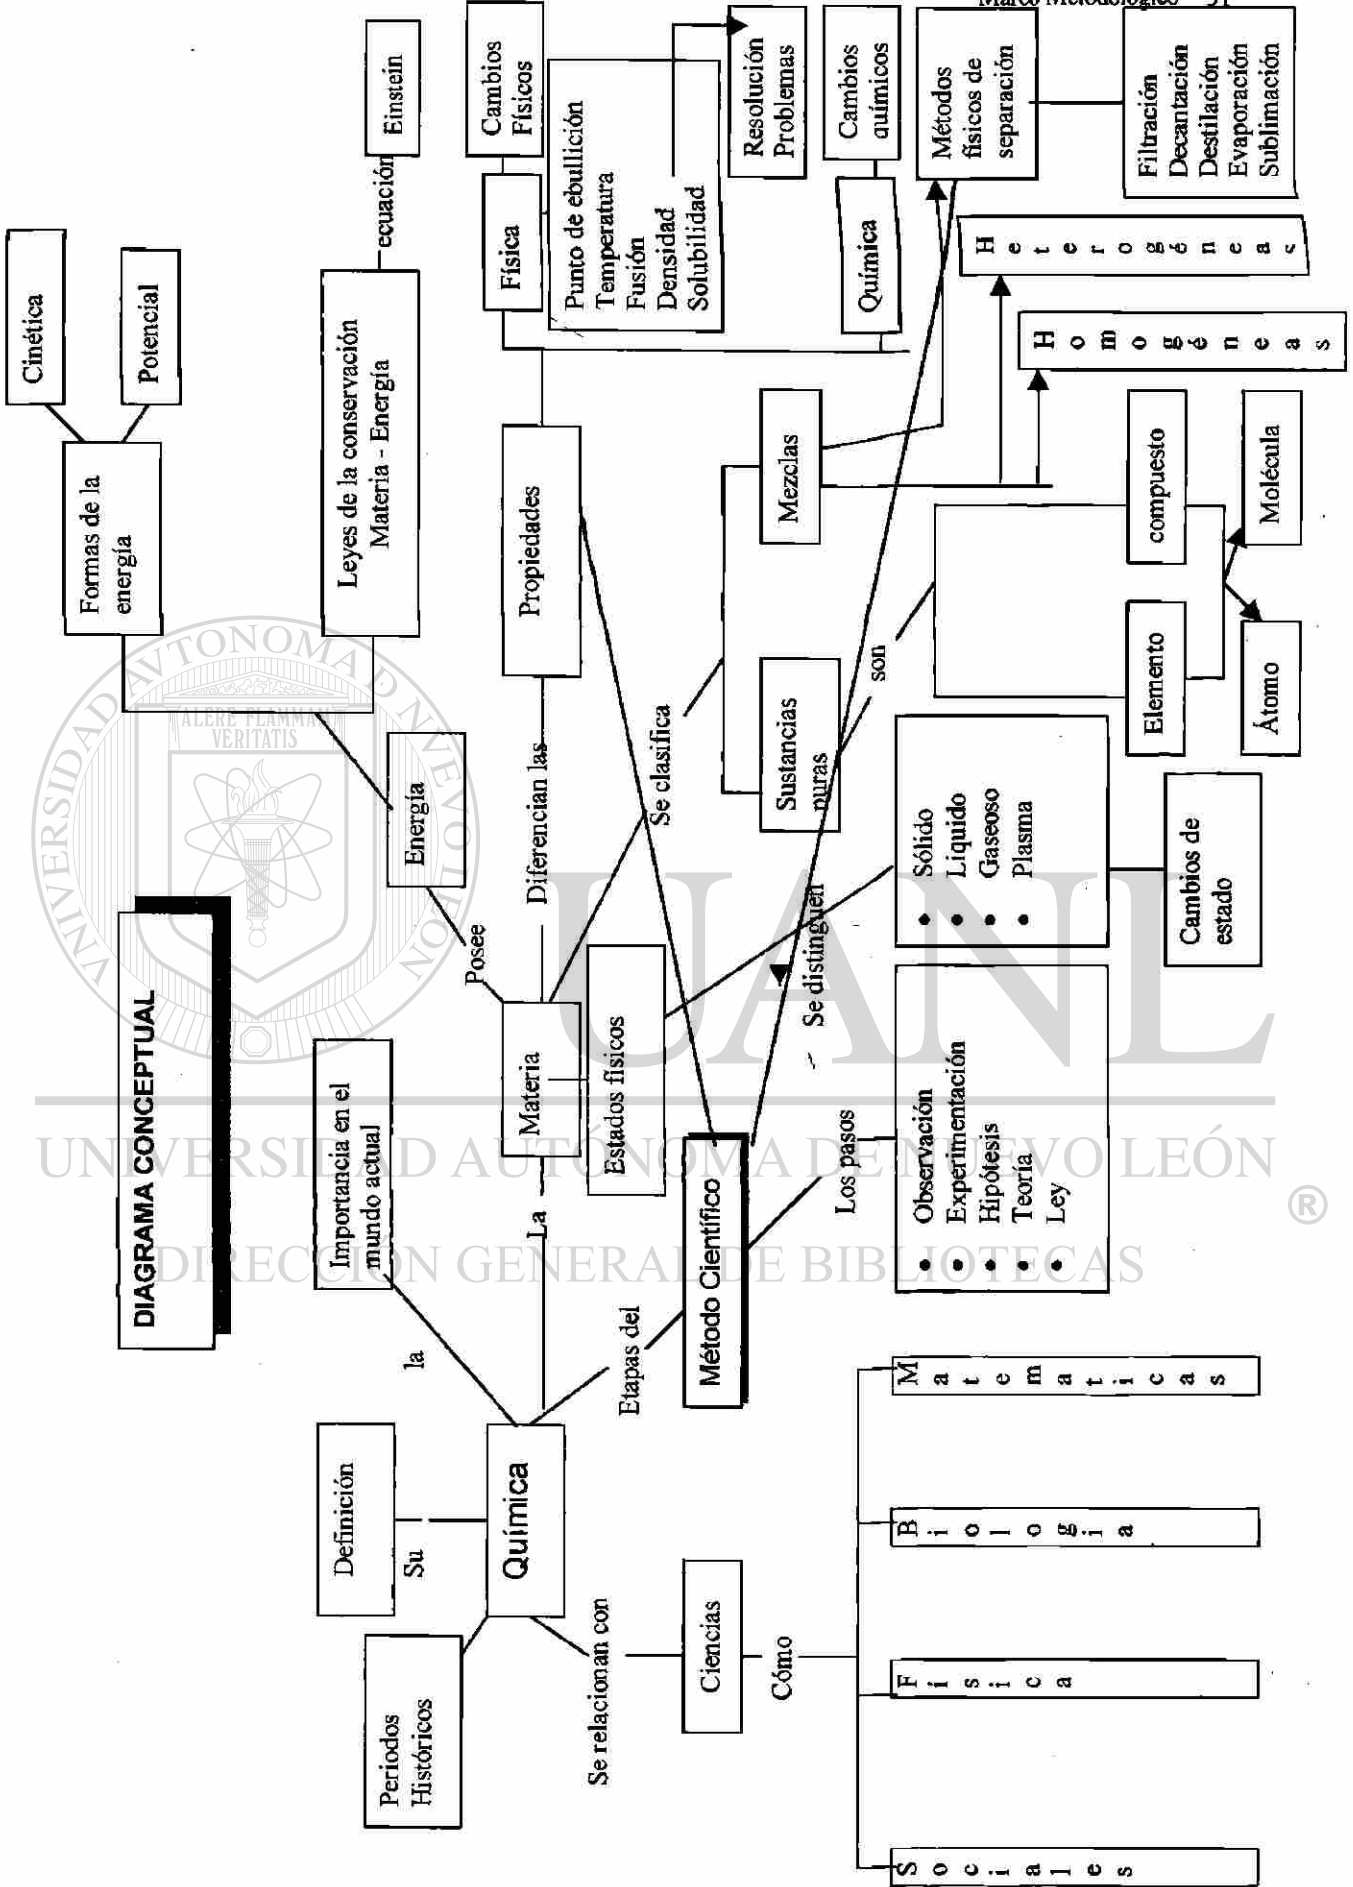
Marco Metodológico 51

DIAGRAMA CONCEPTUAL

Química

Su

Definición

Periodos Históricos

la

Importancia en el mundo actual

La

Materia

Posee

Energía

Formas de la energía

Cinética

Potencial

Leyes de la conservación Materia - Energía

ecuación

Einstein

Diferencian las

Propiedades

Física

Química

Cambios Físicos

Cambios químicos

Punto de ebullición
Temperatura
Fusión
Densidad
Solubilidad

Resolución Problemas

Se clasifica

Sustancias puras

Mezclas

son

Elemento

compuesto

Átomo

Molécula

Homogéneas

Heterogéneas

Métodos físicos de separación

Filtración
Decantación
Destilación
Evaporación
Sublimación

Estados físicos

Se distinguen

• Sólido
• Liquido
• Gaseoso
• Plasma

Cambios de estado

Etapas del

Método Científico

Los pasos

• Observación
• Experimentación
• Hipótesis
• Teoría
• Ley

Se relacionan con

Ciencias

Cómo

Matemáticas

Biología

Física

Sociales

UNIVERSIDAD AUTÓNOMA DE NUEVO LEÓN
DIRECCIÓN GENERAL DE BIBLIOTECAS
ALERE FLAMMAM VERITATIS
UANL
®